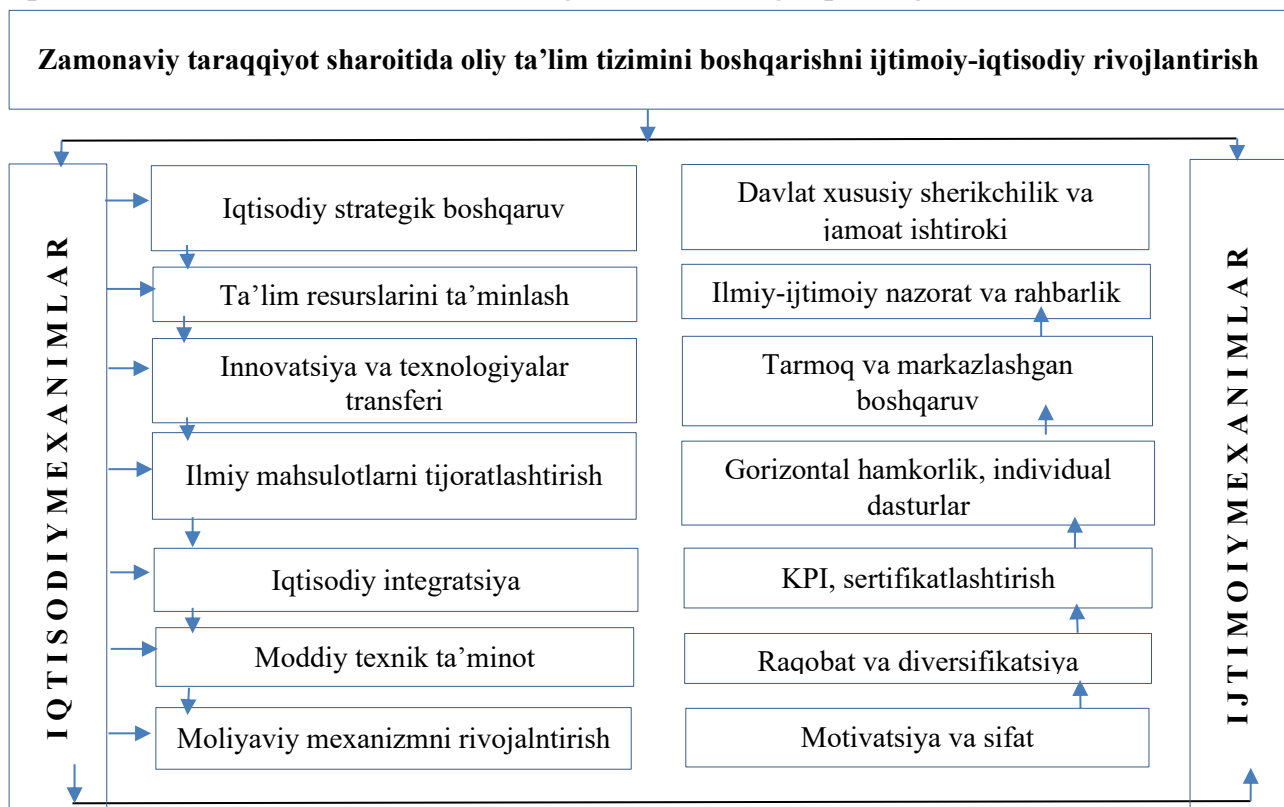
Zamonaviy taraqqiyot sharoitida oliy ta’lim tizimini boshqarishni ijtimoiy-iqtisodiy rivojlantirish

IQTISODIY MEXANIMLAR

Iqtisodiy strategik boshqaruv

Ta’lim resurslarini ta’minlash

Innovatsiya va texnologiyalar transferi

Ilmiy mahsulotlarni tijoratlashtirish

Iqtisodiy integratsiya

Moddiy texnik ta’minot

Moliyaviy mexanizmni rivojalntirish

Davlat xususiy sherikchilik va jamoat ishtiroki

Ilmiy-ijtimoiy nazorat va rahbarlik

Tarmoq va markazlashgan boshqaruv

Gorizontal hamkorlik, individual dasturlar

KPI, sertifikatlashtirish

Raqobat va diversifikatsiya

Motivatsiya va sifat

IJTIMOIY MEXANIMLAR